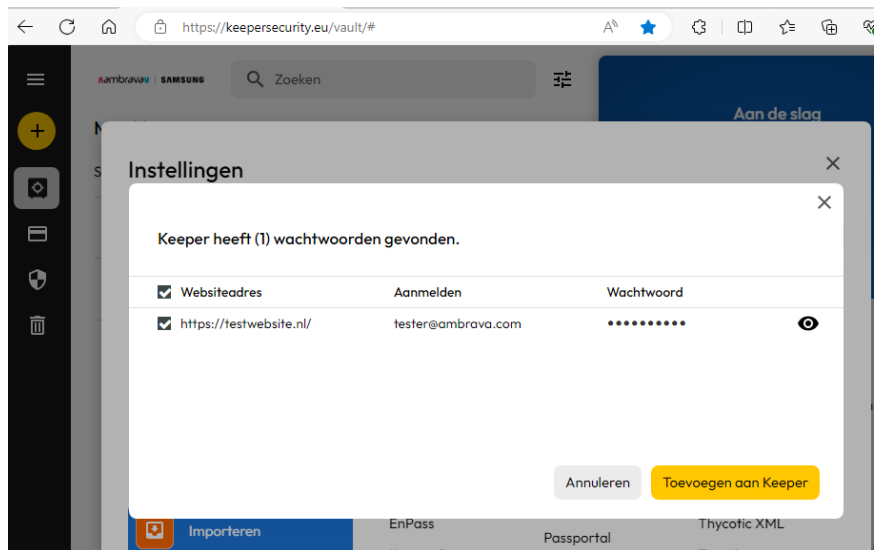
https://keepersecurity.eu/vault/#

ambrava | SAMSUNG

Zoeken

Aan de slag

Instellingen

Keeper heeft (1) wachtwoorden gevonden.

| Websiteadres | Aanmelden | Wachtwoord |
|---|---|---|
| https://testwebsite.nl/ | tester@ambrava.com | •••••••••• |

Annuleren

Toevoegen aan Keeper

Importeren

EnPass

Passportal

Thycotic XML